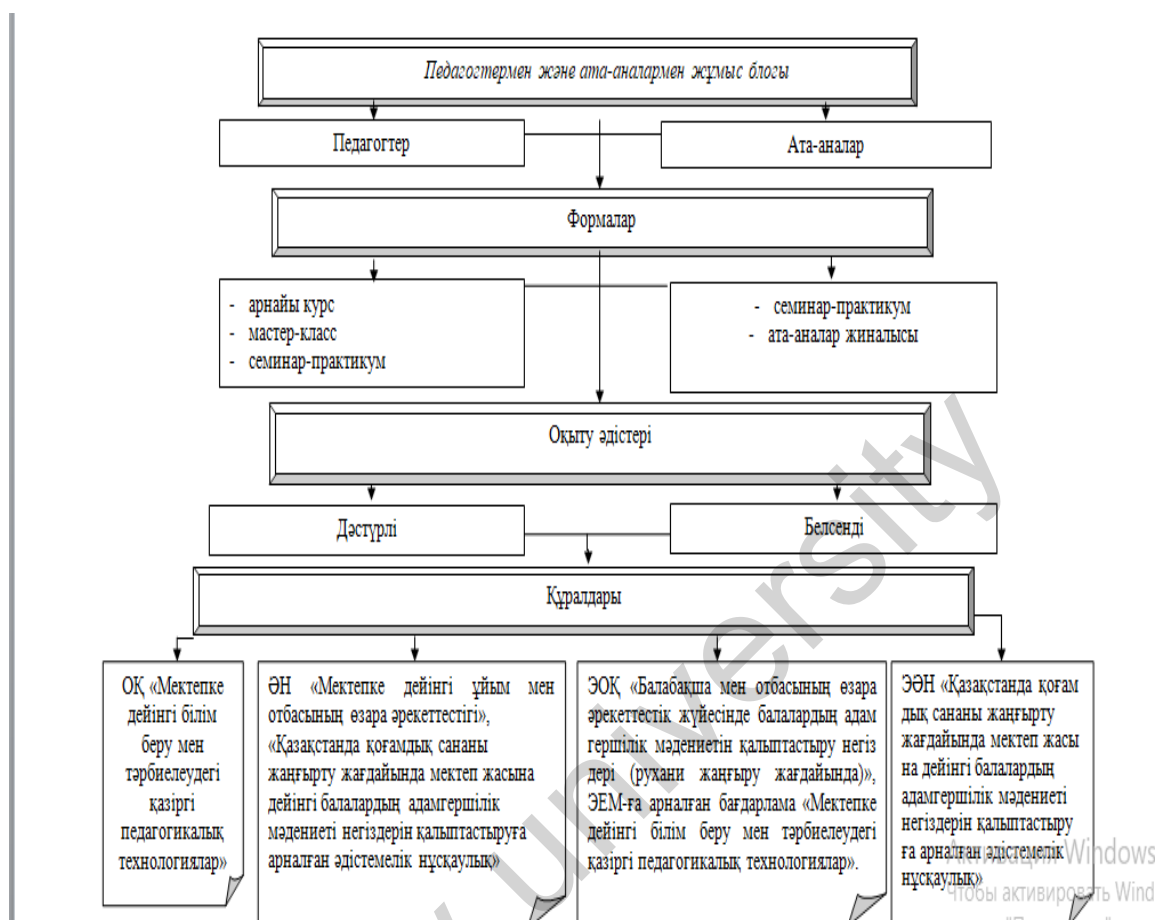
Педагогтермен және ата-аналармен жұмыс блогы

Педагогтер

Ата-аналар

Формалар

- арнайы курс
- мастер-класс
- семинар-практикум

- семинар-практикум
- ата-аналар жиналысы

Оқыту әдістері

Дәстүрлі

Белсенді

Құралдары

ОҚ «Мектепке дейінгі білім беру мен тәрбиелеудегі қазіргі педагогикалық технологиялар»

ӘН «Мектепке дейінгі ұйым мен отбасының өзара әрекеттестігі», «Қазақстанда қоғамдық сананы жаңғырту жағдайында мектеп жасына дейінгі балалардың адамгершілік мәдениеті негіздерін қалыптастыруға арналған әдістемелік нұсқаулық»

ЭОҚ «Балабақша мен отбасының өзара әрекеттестік жүйесінде балалардың адамгершілік мәдениетін қалыптастыру негіздері (рухани жаңғыру жағдайында)», ЭЕМ-ға арналған бағдарлама «Мектепке дейінгі білім беру мен тәрбиелеудегі қазіргі педагогикалық технологиялар».

ЭӘН «Қазақстанда қоғамдық сананы жаңғырту жағдайында мектеп жасына дейінгі балалардың адамгершілік мәдениеті негіздерін қалыптастыруға арналған әдістемелік нұсқаулық»

University

Активация Windows
Чтобы активировать Wind